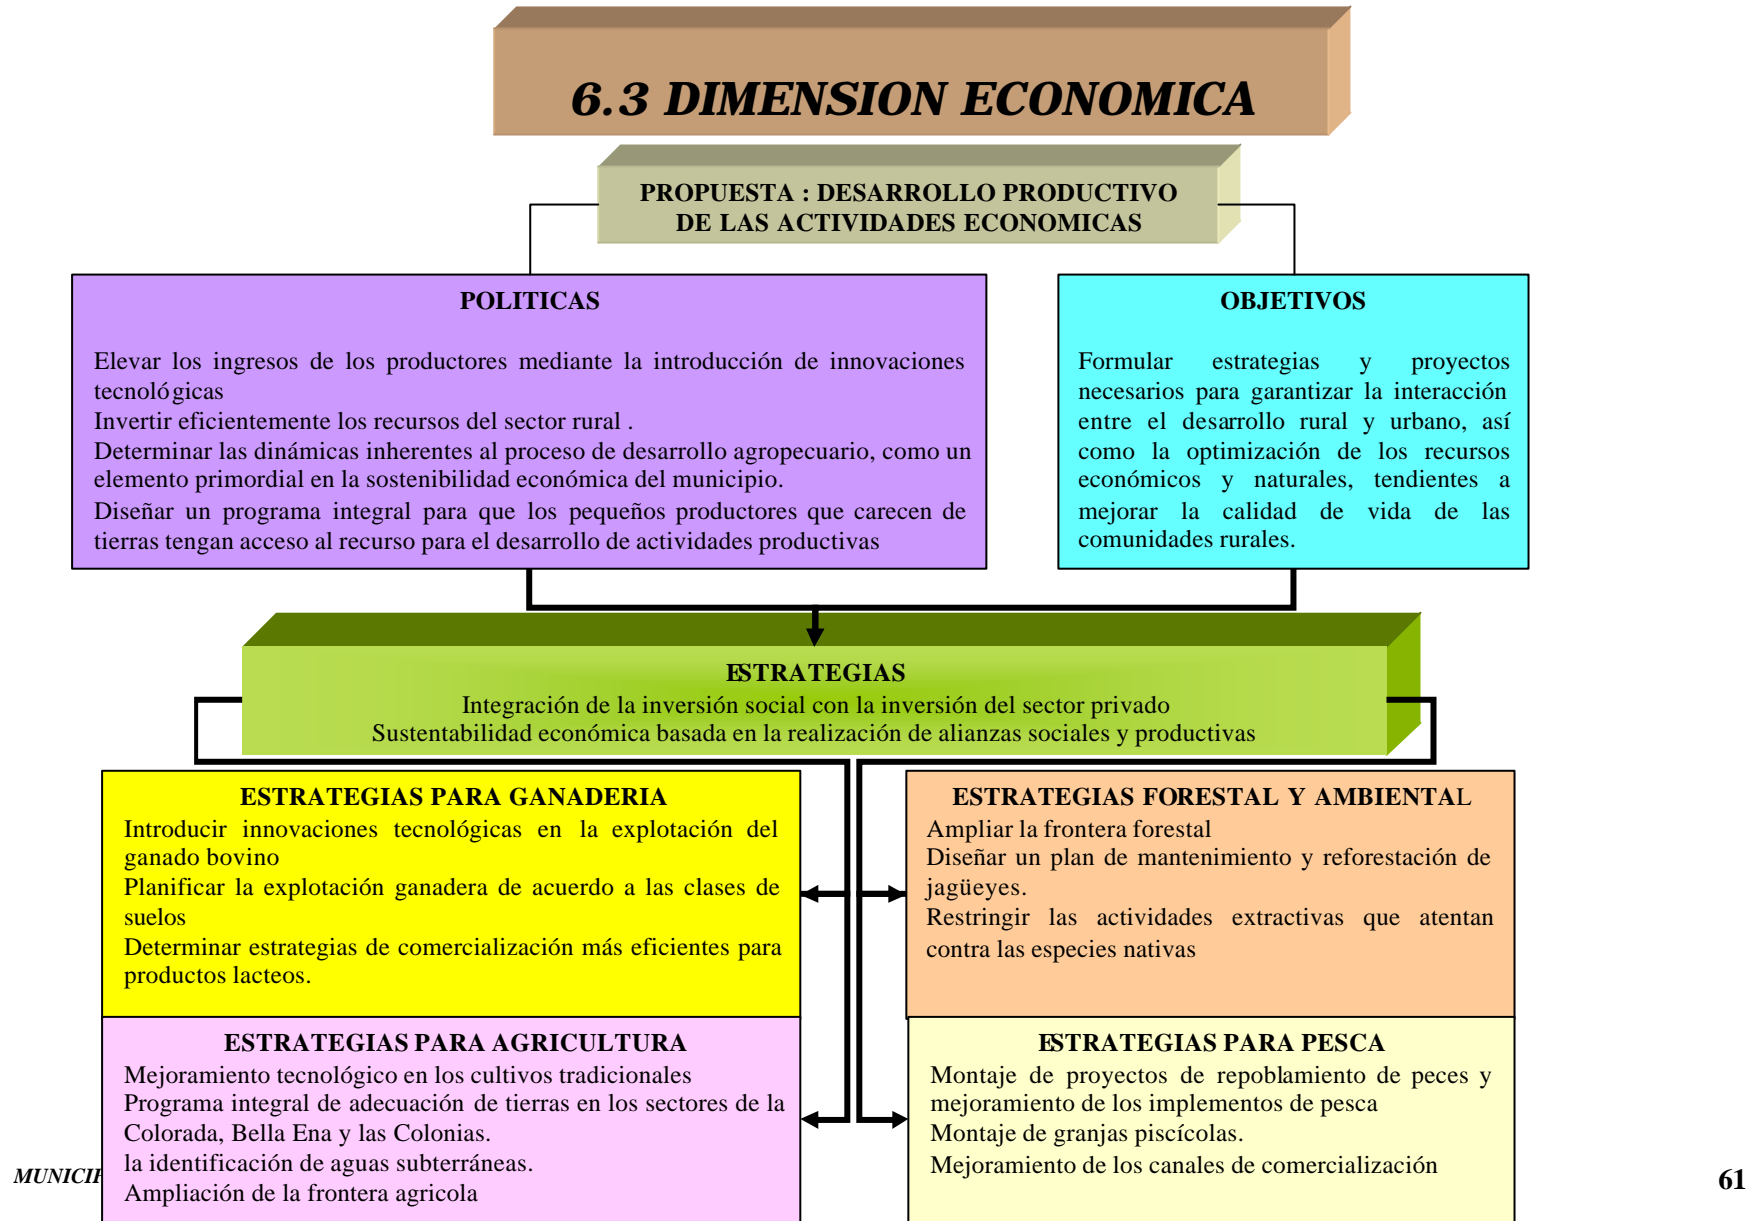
6.3 DIMENSION ECONOMICA

PROPUESTA : DESARROLLO PRODUCTIVO DE LAS ACTIVIDADES ECONOMICAS

POLITICAS

Elevar los ingresos de los productores mediante la introducción de innovaciones tecnológicas
Invertir eficientemente los recursos del sector rural .
Determinar las dinámicas inherentes al proceso de desarrollo agropecuario, como un elemento primordial en la sostenibilidad económica del municipio.
Diseñar un programa integral para que los pequeños productores que carecen de tierras tengan acceso al recurso para el desarrollo de actividades productivas

OBJETIVOS

Formular estrategias y proyectos necesarios para garantizar la interacción entre el desarrollo rural y urbano, así como la optimización de los recursos económicos y naturales, tendientes a mejorar la calidad de vida de las comunidades rurales.

ESTRATEGIAS
Integración de la inversión social con la inversión del sector privado
Sustentabilidad económica basada en la realización de alianzas sociales y productivas

ESTRATEGIAS PARA GANADERIA
Introducir innovaciones tecnológicas en la explotación del ganado bovino
Planificar la explotación ganadera de acuerdo a las clases de suelos
Determinar estrategias de comercialización más eficientes para productos lacteos.

ESTRATEGIAS FORESTAL Y AMBIENTAL
Ampliar la frontera forestal
Diseñar un plan de mantenimiento y reforestación de jagüeyes.
Restringir las actividades extractivas que atentan contra las especies nativas

ESTRATEGIAS PARA AGRICULTURA
Mejoramiento tecnológico en los cultivos tradicionales
Programa integral de adecuación de tierras en los sectores de la Colorada, Bella Ena y las Colonias.
la identificación de aguas subterráneas.
Ampliación de la frontera agricola

ESTRATEGIAS PARA PESCA
Montaje de proyectos de repoblamiento de peces y mejoramiento de los implementos de pesca
Montaje de granjas piscícolas.
Mejoramiento de los canales de comercialización

MUNICI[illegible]

61